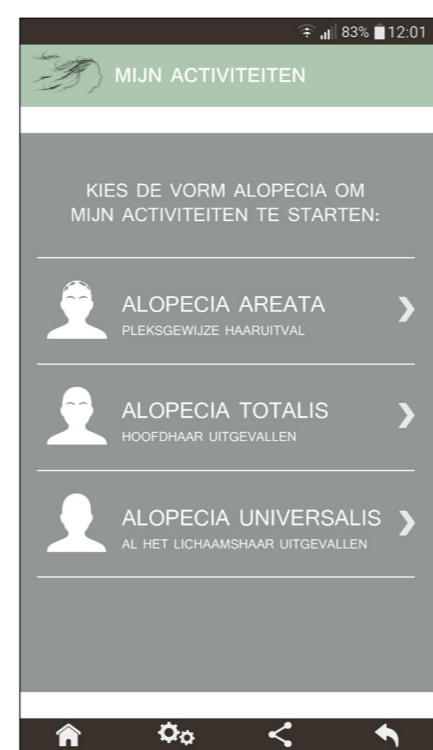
83% 12:01

MIJN ACTIVITEITEN

KIES DE VORM ALOPECIA OM MIJN ACTIVITEITEN TE STARTEN:

ALOPECIA AREATA
PLEKSGEWIJZE HAARUITVAL

ALOPECIA TOTALIS
HOOFDHAAR UITGEVALLEN

ALOPECIA UNIVERSALIS
AL HET LICHAAMSHAAR UITGEVALLEN